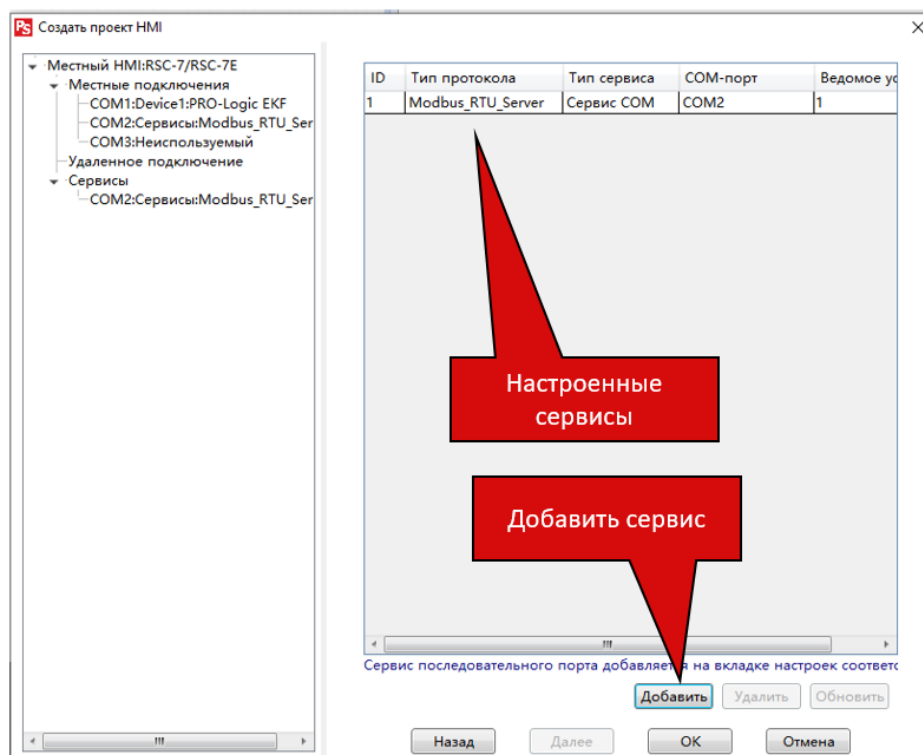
Создать проект HMI

Местный HMI:RSC-7/RSC-7E
Местные подключения
COM1:Device1:PRO-Logic EKF
COM2:Сервисы:Modbus_RTU_Ser
COM3:Неиспользуемый
Удаленное подключение
Сервисы
COM2:Сервисы:Modbus_RTU_Ser

| ID | Тип протокола | Тип сервиса | COM-порт | Ведомое у |
|---|---|---|---|---|
| 1 | Modbus_RTU_Server | Сервис COM | COM2 | 1 |

Настроенные сервисы

Добавить сервис

Сервис последовательного порта добавляется на вкладке настроек соответс

Добавить Удалить Обновить

Назад Далее OK Отмена